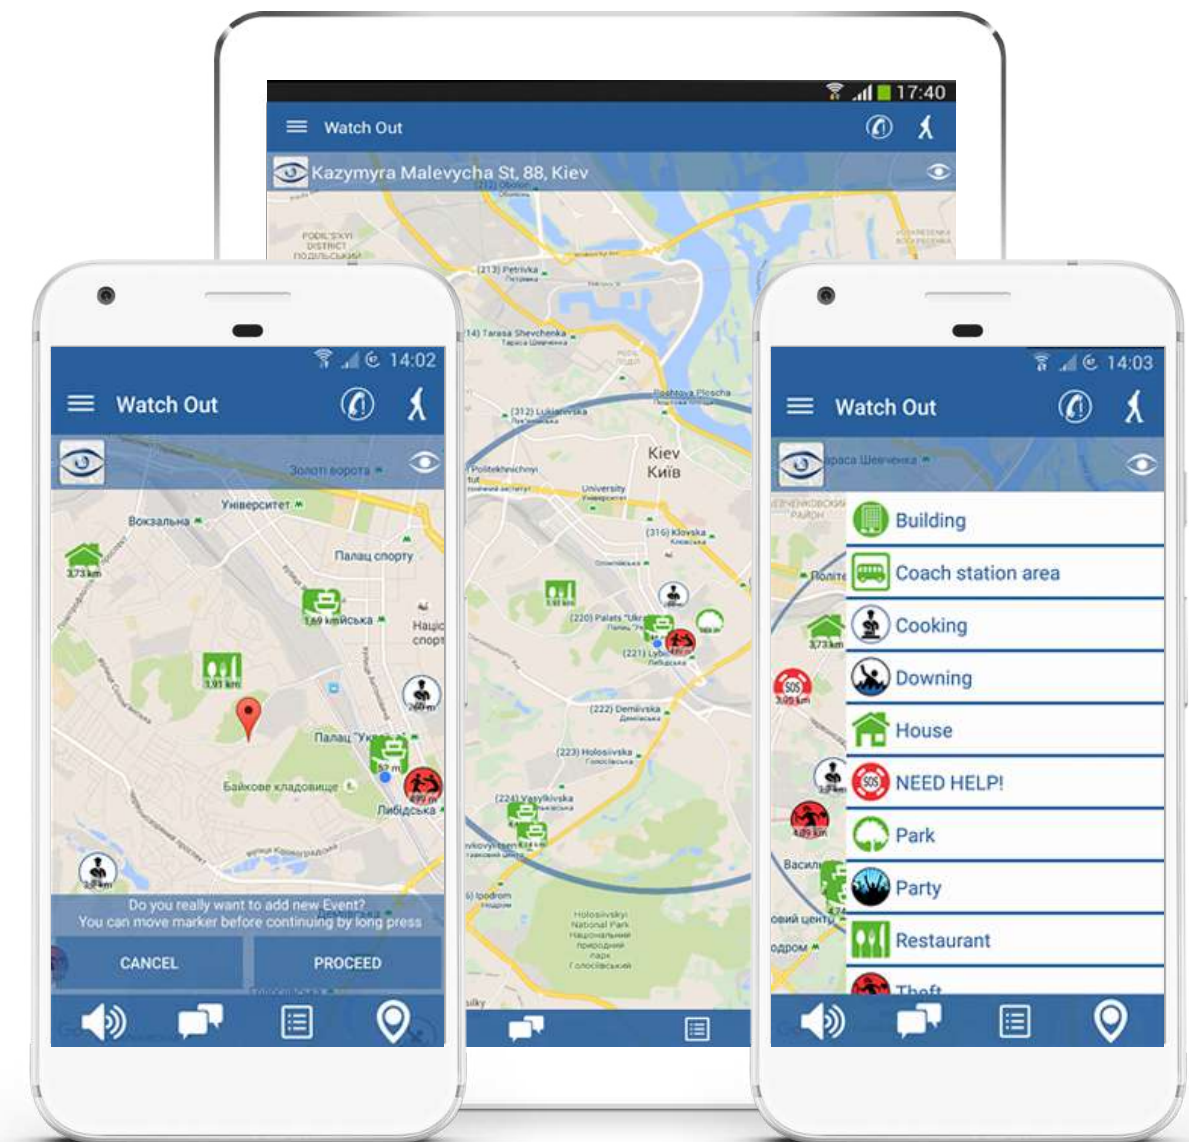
17:40
Watch Out
Kazymyra Malevycha St, 88, Kiev

(212) Obolon
PODIL'S'KYI DISTRICT
(213) Petrivka
(314) Tarasa Shevchenka
Poshtova Ploscha
(312) Lukianivska
Politekhnichnyi
Kiev
Київ
University
(316) Klovska
1.91 km
(220) Palats "Ukr
(221) Lybidska
(222) Demiivska
(223) Holosiivska
(224) Vasylkivska
Holosiivskyi National Park
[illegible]

14:02
Watch Out
Золоті ворота
Університет
Вокзальна
3.73 km
Палац спорту
1.69 km
Палац "Україна"
1.91 km
260 m
52 m
Байкове кладовище
Либідська
499 m
3.8 km
Do you really want to add new Event?
You can move marker before continuing by long press
CANCEL
PROCEED

14:03
Watch Out
Тараса Шевченка
Building
Coach station area
Cooking
Downing
House
NEED HELP!
Park
Party
Restaurant
Theft
3.73 km
4.09 km